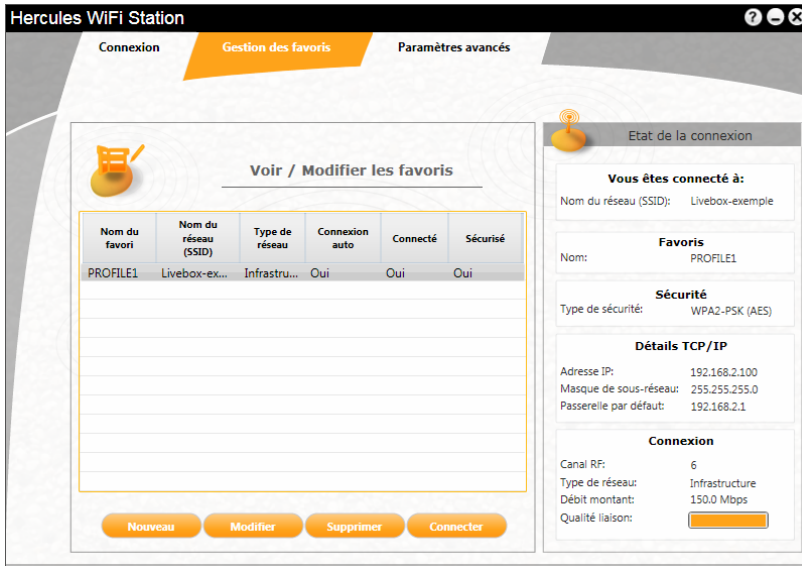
Hercules WiFi Station

? – ×

Connexion | Gestion des favoris | Paramètres avancés

Voir / Modifier les favoris

| Nom du favori | Nom du réseau (SSID) | Type de réseau | Connexion auto | Connecté | Sécurisé |
|---|---|---|---|---|---|
| PROFILE1 | Livebox-ex... | Infrastru... | Oui | Oui | Oui |

Nouveau | Modifier | Supprimer | Connecter

Etat de la connexion

Vous êtes connecté à:
Nom du réseau (SSID): Livebox-exemple

Favoris
Nom: PROFILE1

Sécurité
Type de sécurité: WPA2-PSK (AES)

Détails TCP/IP
Adresse IP: 192.168.2.100
Masque de sous-réseau: 255.255.255.0
Passerelle par défaut: 192.168.2.1

Connexion
Canal RF: 6
Type de réseau: Infrastructure
Débit montant: 150.0 Mbps
Qualité liaison: